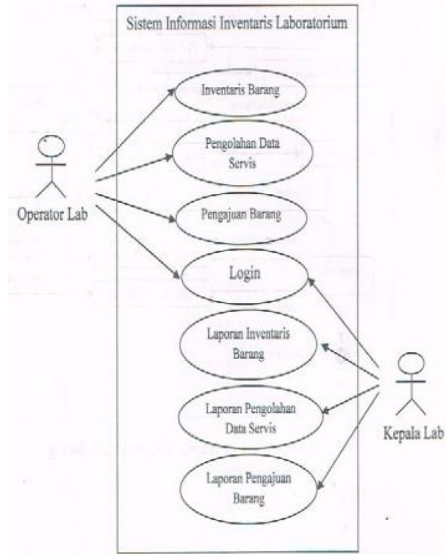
Sistem Informasi Inventaris Laboratorium

Inventaris Barang

Pengolahan Data Servis

Pengajuan Barang

Login

Laporan Inventaris Barang

Laporan Pengolahan Data Servis

Laporan Pengajuan Barang

Operator Lab

Kepala Lab